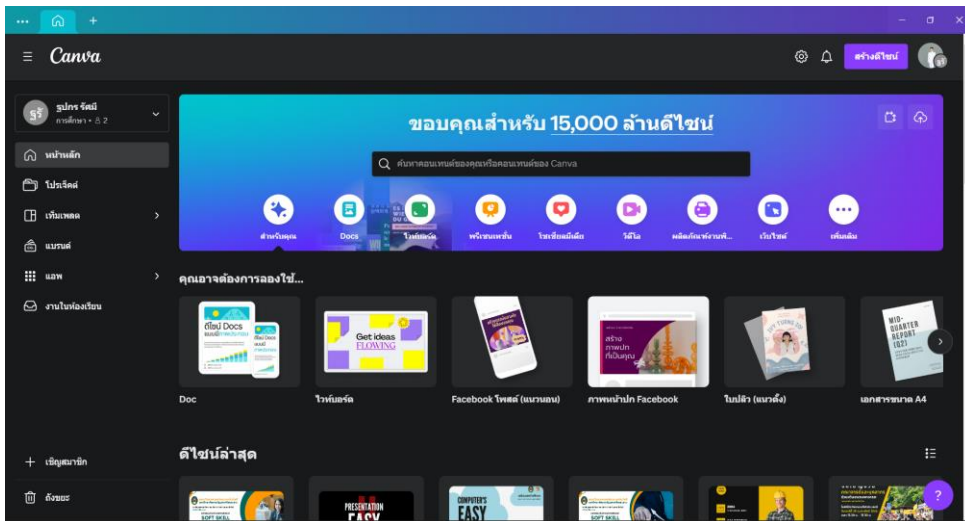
Canva

สร้างดีไซน์

รูปกร รัศมี
การศึกษา • 2

หน้าหลัก
โปรเจ็คต์
เท็มเพลต
แบรนด์
แอพ
งานในห้องเรียน

เชิญสมาชิก
ถังขยะ

ขอบคุณสำหรับ 15,000 ล้านดีไซน์

ค้นหาคอนเทนต์ของคุณหรือคอนเทนต์ของ Canva

สำหรับคุณ
Docs
ไวท์บอร์ด
พรีเซนเทชั่น
โซเชียลมีเดีย
วิดีโอ
ผลิตภัณฑ์งานพิ...
เว็บไซต์
เพิ่มเติม

คุณอาจต้องการลองใช้...

ดีไซน์ Docs
Get ideas FLOWING
สร้างภาพปก ที่เป็นคุณ
MID-QUARTER REPORT (Q2)

Doc
ไวท์บอร์ด
Facebook โพสต์ (แนวนอน)
ภาพหน้าปก Facebook
ใบปลิว (แนวตั้ง)
เอกสารขนาด A4

ดีไซน์ล่าสุด

SOFT SKILL
PRESENTATION EASY
COMPUTER'S EASY
SOFT SKILL